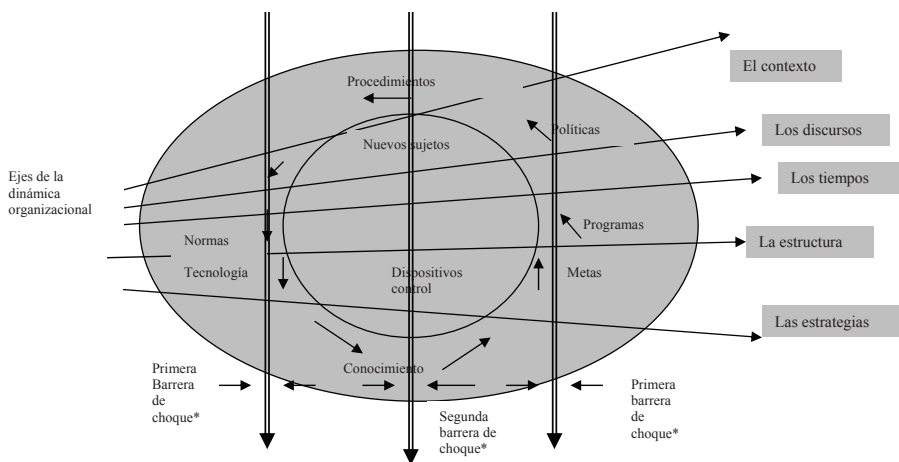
El contexto

Procedimientos

Políticas

Los discursos

Nuevos sujetos

Ejes de la dinámica organizacional

Los tiempos

Programas

Normas

La estructura

Tecnología

Dispositivos control

Metas

Las estrategias

Conocimiento

Primera Barrera de choque*

Segunda barrera de choque*

Primera barrera de choque*